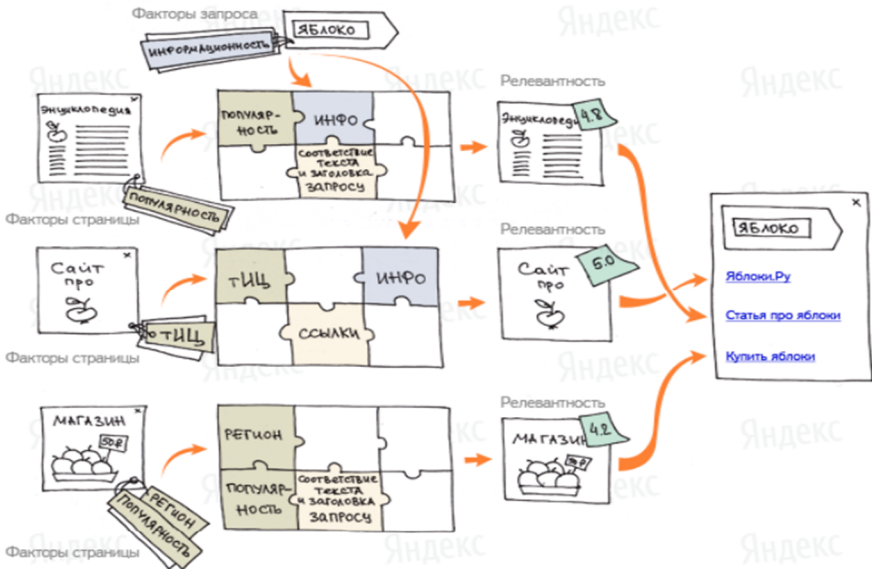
Факторы запроса

ЯБЛОКО

ИНФОРМАЦИОННОСТЬ

Энциклопедия

ПОПУЛЯРНОСТЬ

ИНФО

СООТВЕТСТВИЕ ТЕКСТА И ЗАГОЛОВКА ЗАПРОСУ

ПОПУЛЯРНОСТЬ

Факторы страницы

Релевантность

Энциклопедия 4.8

Сайт про

тИЦ

ИНФО

ССЫЛКИ

тИЦ

Факторы страницы

Релевантность

Сайт про 5.0

ЯБЛОКО

Яблоки.Ру

Статья про яблоки

Купить яблоки

МАГАЗИН 50р

РЕГИОН

ПОПУЛЯРНОСТЬ

СООТВЕТСТВИЕ ТЕКСТА И ЗАГОЛОВКА ЗАПРОСУ

РЕГИОН

ПОПУЛЯРНОСТЬ

Факторы страницы

Релевантность

МАГАЗИН 4.2 50р

Яндекс